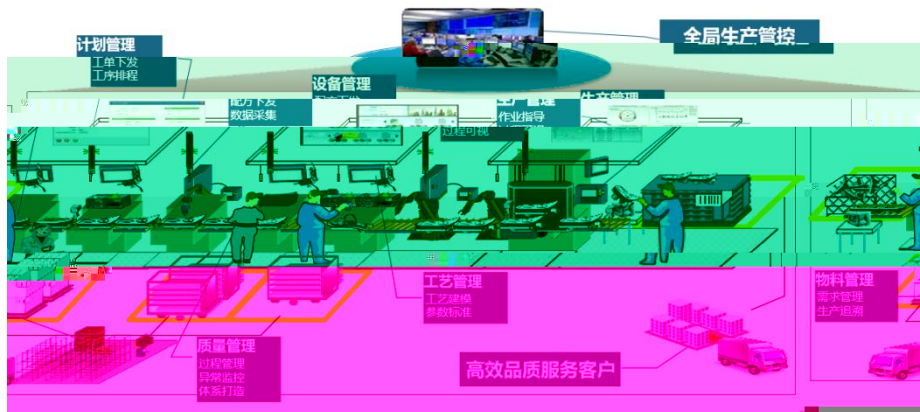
全局生产管控

计划管理
工单下发
工序排程

设备管理
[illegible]
配方下发
数据采集

生产管理
作业指导
过程可视

生产管理

工艺管理
工艺建模
参数标准

物料管理
需求管理
生产追溯

质量管理
过程管理
异常监控
体系打造

高效品质服务客户